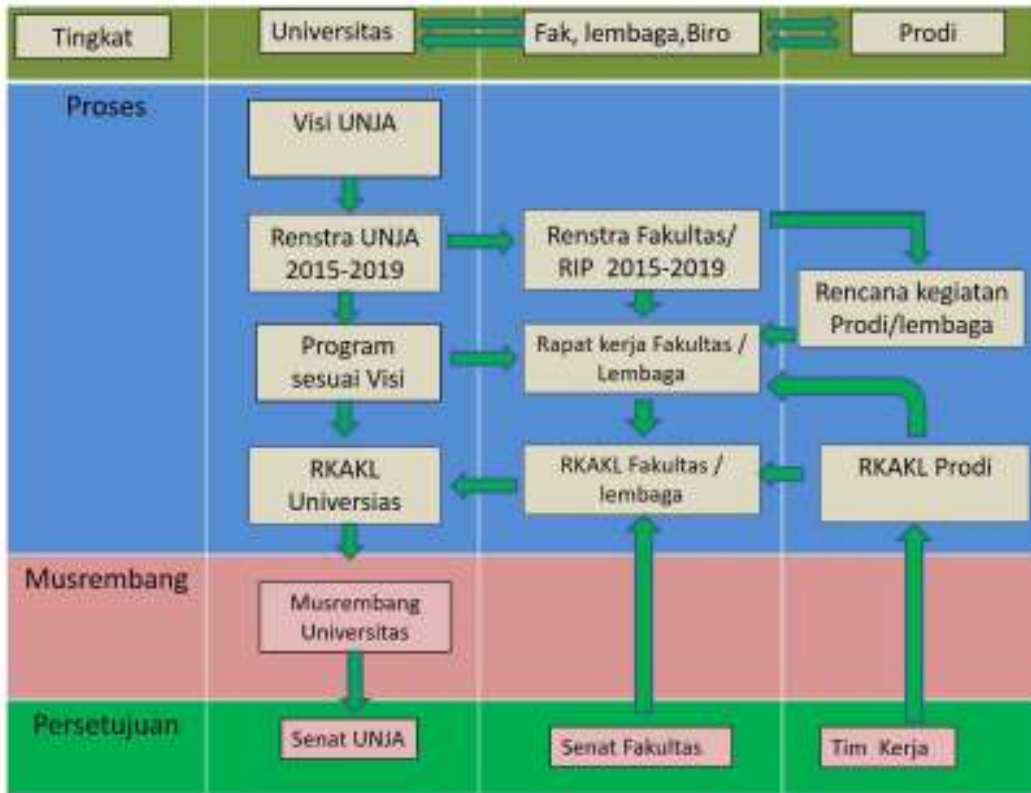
Tingkat

Universitas

Fak, lembaga,Biro

Prodi

Proses

Visi UNJA

Renstra UNJA 2015-2019

Renstra Fakultas/ RIP 2015-2019

Rencana kegiatan Prodi/lembaga

Program sesuai Visi

Rapat kerja Fakultas / Lembaga

RKAKL Universias

RKAKL Fakultas / lembaga

RKAKL Prodi

Musrembang

Musrembang Universitas

Persetujuan

Senat UNJA

Senat Fakultas

Tim Kerja